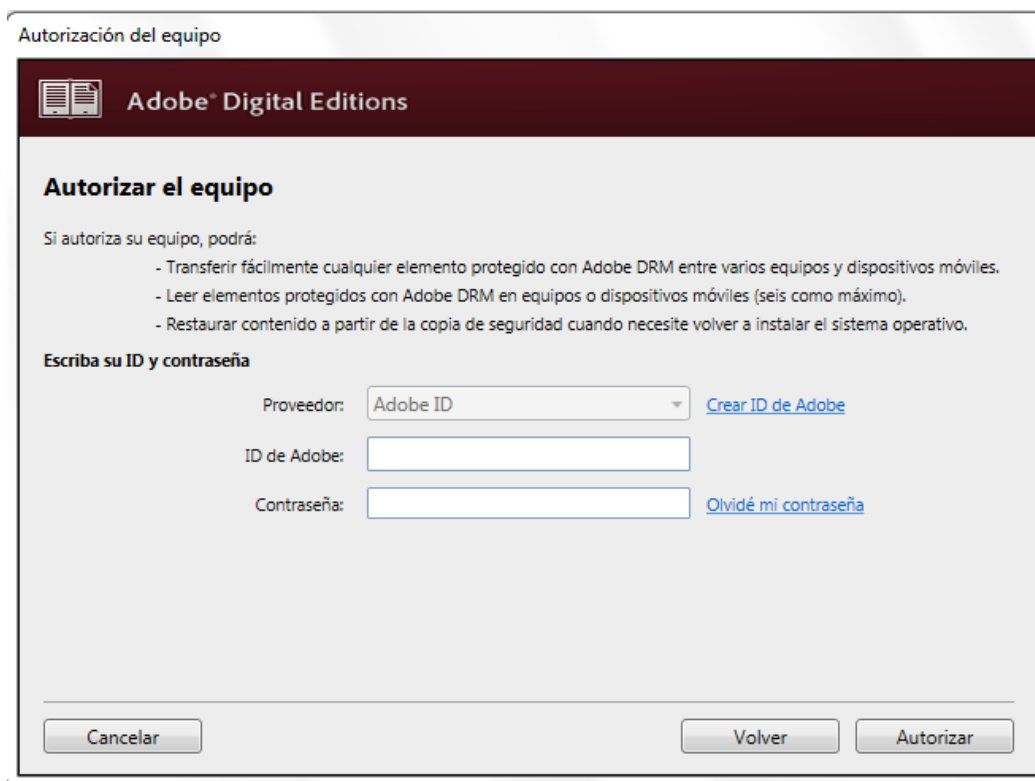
Autorización del equipo

Adobe® Digital Editions

Autorizar el equipo

Si autoriza su equipo, podrá:

- Transferir fácilmente cualquier elemento protegido con Adobe DRM entre varios equipos y dispositivos móviles.

- Leer elementos protegidos con Adobe DRM en equipos o dispositivos móviles (seis como máximo).

- Restaurar contenido a partir de la copia de seguridad cuando necesite volver a instalar el sistema operativo.

Escriba su ID y contraseña

Proveedor: Adobe ID Crear ID de Adobe

ID de Adobe:

Contraseña: Olvidé mi contraseña

Cancelar

Volver

Autorizar